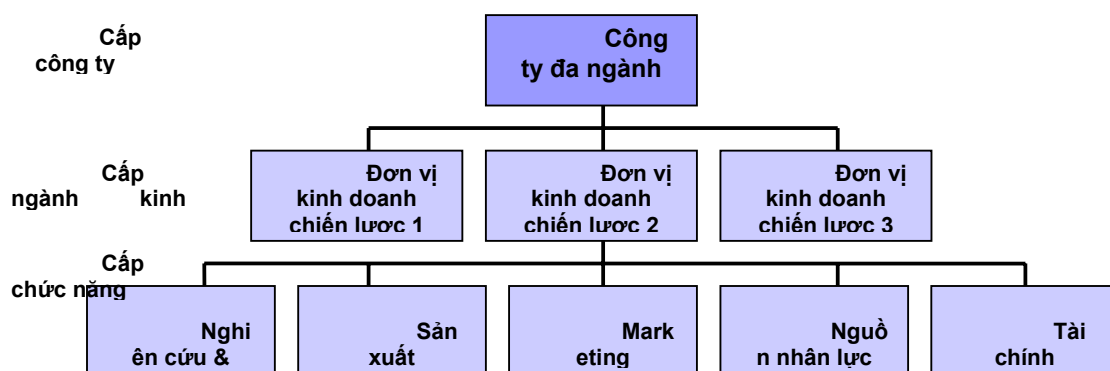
Cấp công ty

Công ty đa ngành

Cấp ngành kinh

Đơn vị kinh doanh chiến lược 1

Đơn vị kinh doanh chiến lược 2

Đơn vị kinh doanh chiến lược 3

Cấp chức năng

Nghi ên cứu &

Sản xuất

Mark eting

Nguồ n nhân lực

Tài chính